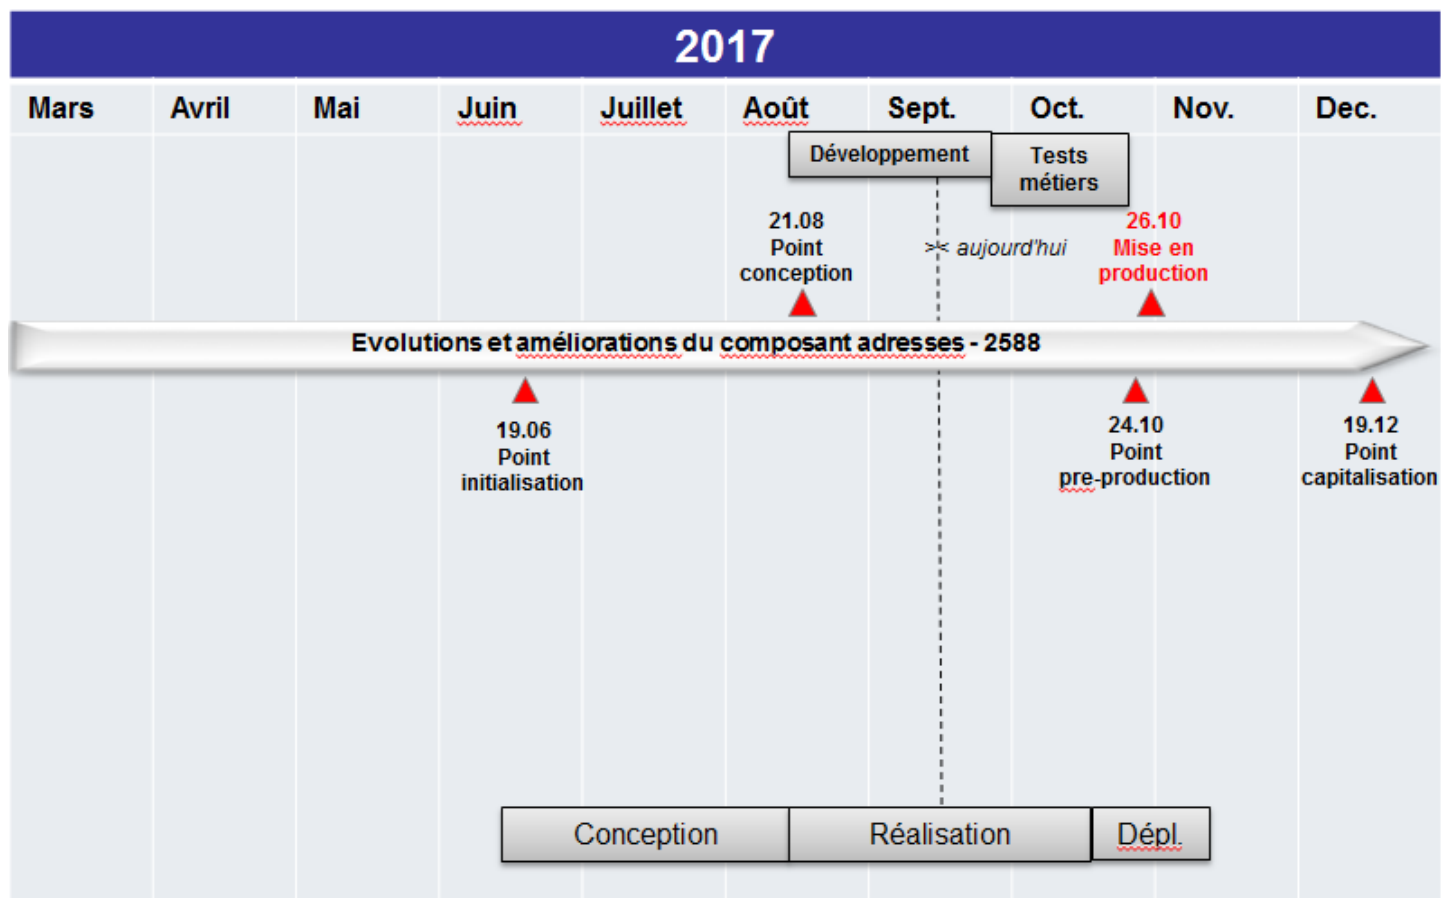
2017

| Mars | Avril | Mai | Juin | Juillet | Août | Sept. | Oct. | Nov. | Dec. |
|---|---|---|---|---|---|---|---|---|---|

Développement

Tests métiers

21.08
Point
conception

>< aujourd'hui

26.10
Mise en
production

Evolutions et améliorations du composant adresses - 2588

19.06
Point
initialisation

24.10
Point
pre-production

19.12
Point
capitalisation

Conception

Réalisation

Dépl.